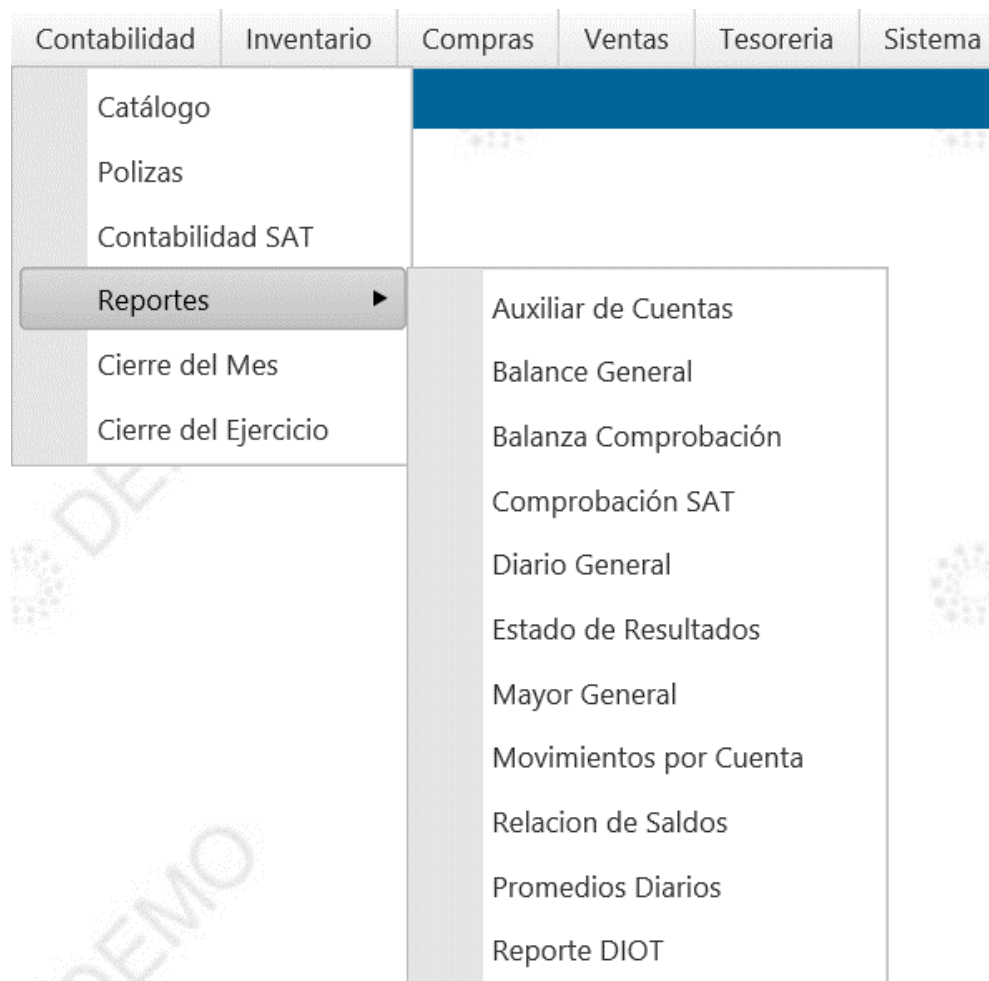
Contabilidad | Inventario | Compras | Ventas | Tesoreria | Sistema

Catálogo
Polizas
Contabilidad SAT
Reportes ▶
Cierre del Mes
Cierre del Ejercicio

Auxiliar de Cuentas
Balance General
Balanza Comprobación
Comprobación SAT
Diario General
Estado de Resultados
Mayor General
Movimientos por Cuenta
Relacion de Saldos
Promedios Diarios
Reporte DIOT

DEMO
DEMO